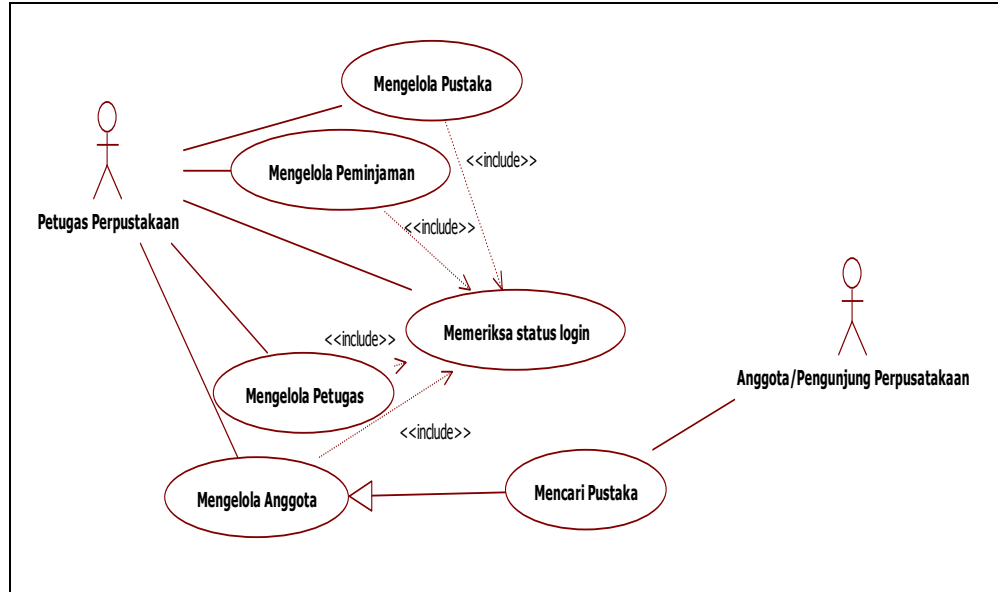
Mengelola Pustaka

Petugas Perpustakaan

Mengelola Peminjaman

<<include>>

<<include>>

Memeriksa status login

<<include>>

Mengelola Petugas

<<include>>

Anggota/Pengunjung Perpusatakaan

Mengelola Anggota

Mencari Pustaka